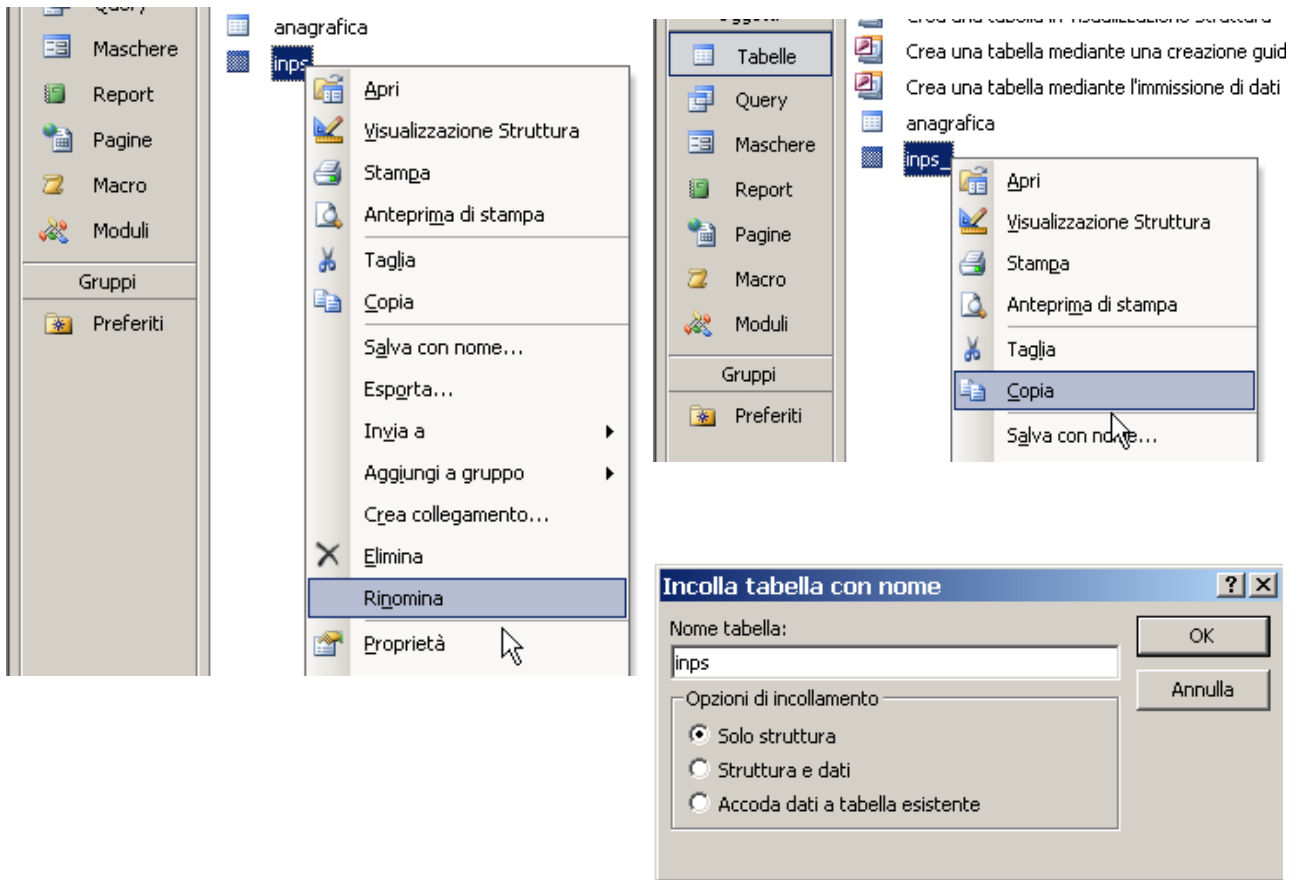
Query
Maschere
Report
Pagine
Macro
Moduli
Gruppi
Preferiti

anagrafica
inps

Apri
Visualizzazione Struttura
Stampa
Anteprima di stampa
Taglia
Copia
Salva con nome...
Esporta...
Invia a
Aggiungi a gruppo
Crea collegamento...
Elimina
Rinomina
Proprietà

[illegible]
Tabelle
Query
Maschere
Report
Pagine
Macro
Moduli
Gruppi
Preferiti

Crea una tabella in visualizzazione Struttura
Crea una tabella mediante una creazione guid
Crea una tabella mediante l'immissione di dati
anagrafica
inps_

Apri
Visualizzazione Struttura
Stampa
Anteprima di stampa
Taglia
Copia
Salva con nome...

Incolla tabella con nome
?
Nome tabella:
inps
OK
Annulla
Opzioni di incollamento
Solo struttura
Struttura e dati
Accoda dati a tabella esistente